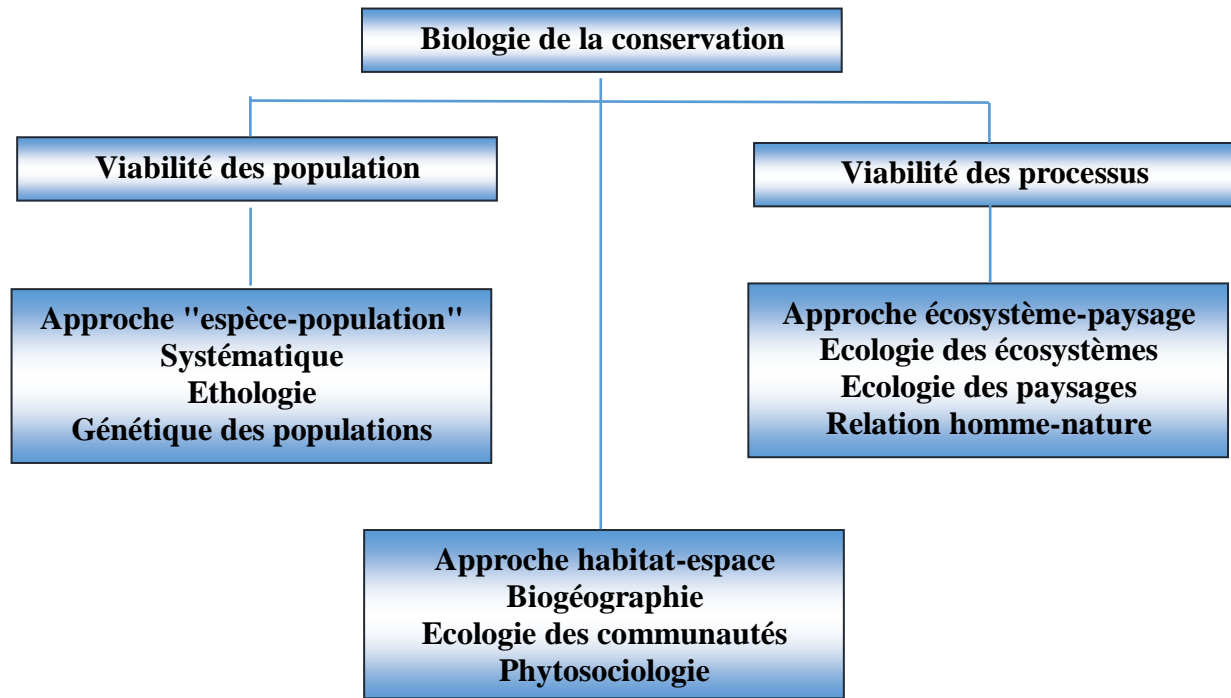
Biologie de la conservation

Viabilité des population

Viabilité des processus

Approche "espèce-population"
Systématique
Ethologie
Génétique des populations

Approche écosystème-paysage
Ecologie des écosystèmes
Ecologie des paysages
Relation homme-nature

Approche habitat-espace
Biogéographie
Ecologie des communautés
Phytosociologie